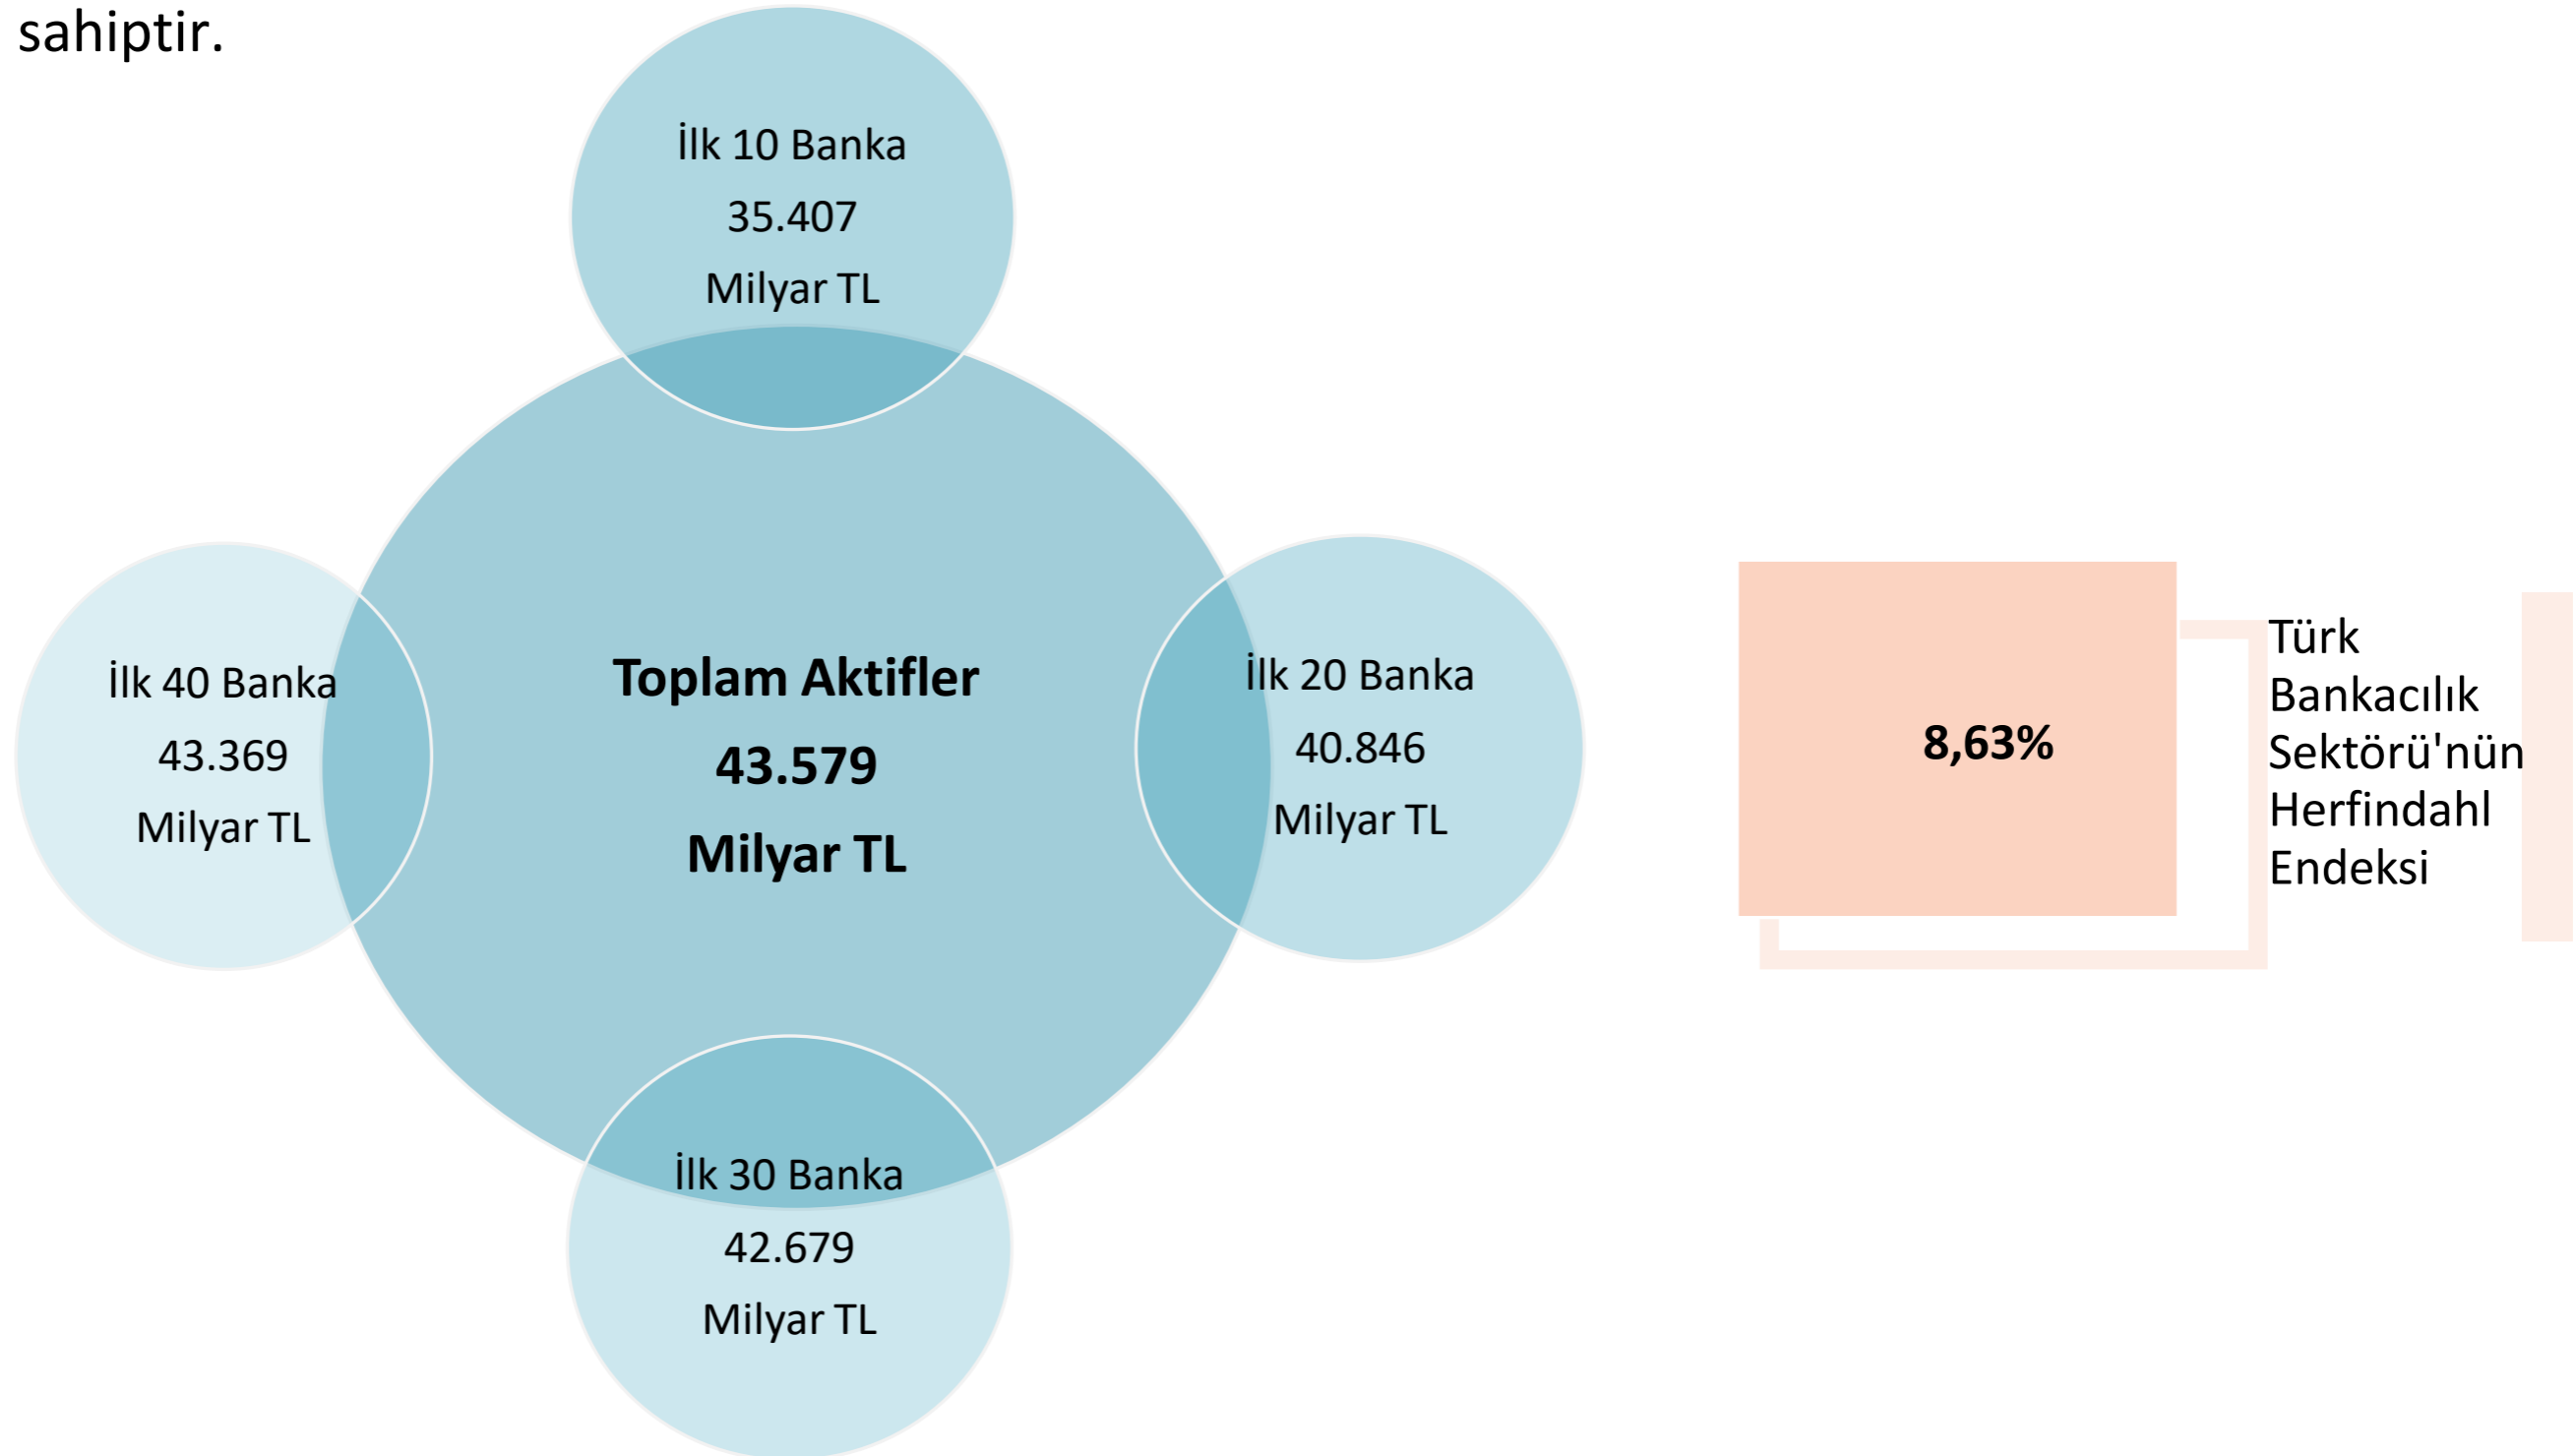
sahiptir.

İlk 10 Banka
35.407
Milyar TL

İlk 40 Banka
43.369
Milyar TL

Toplam Aktifler
43.579
Milyar TL

İlk 20 Banka
40.846
Milyar TL

İlk 30 Banka
42.679
Milyar TL

8,63%

Türk Bankacılık Sektörü'nün Herfindahl Endeksi